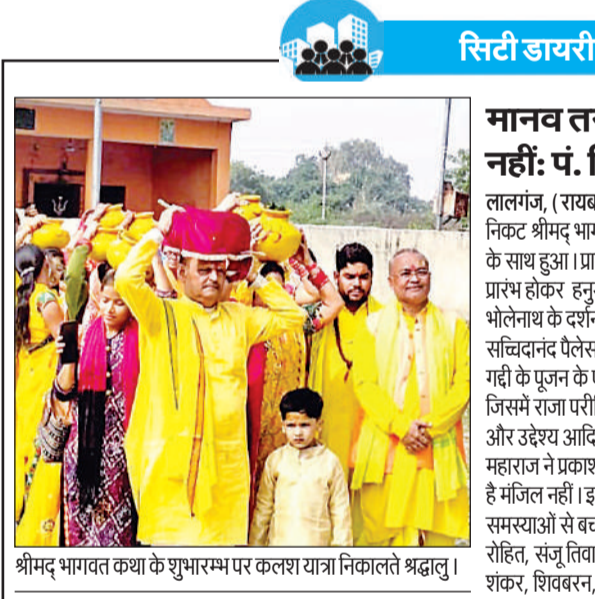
सिटी डायरी

मानव त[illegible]
नहीं: पं. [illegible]

लालगंज, (रायब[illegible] निकट श्रीमद् भाग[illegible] के साथ हुआ। प्रा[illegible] प्रारंभ होकर हनु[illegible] भोलेनाथ के दर्शन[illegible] सच्चिदानंद पैलेस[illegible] गद्दी के पूजन के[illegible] जिसमें राजा परी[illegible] और उद्देश्य आदि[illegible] महाराज ने प्रकाश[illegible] है मंजिल नहीं। इ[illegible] समस्याओं से बच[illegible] रोहित, संजू तिवा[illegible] शंकर, शिवबरन,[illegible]

श्रीमद् भागवत कथा के शुभारम्भ पर कलश यात्रा निकालते श्रद्धालु।